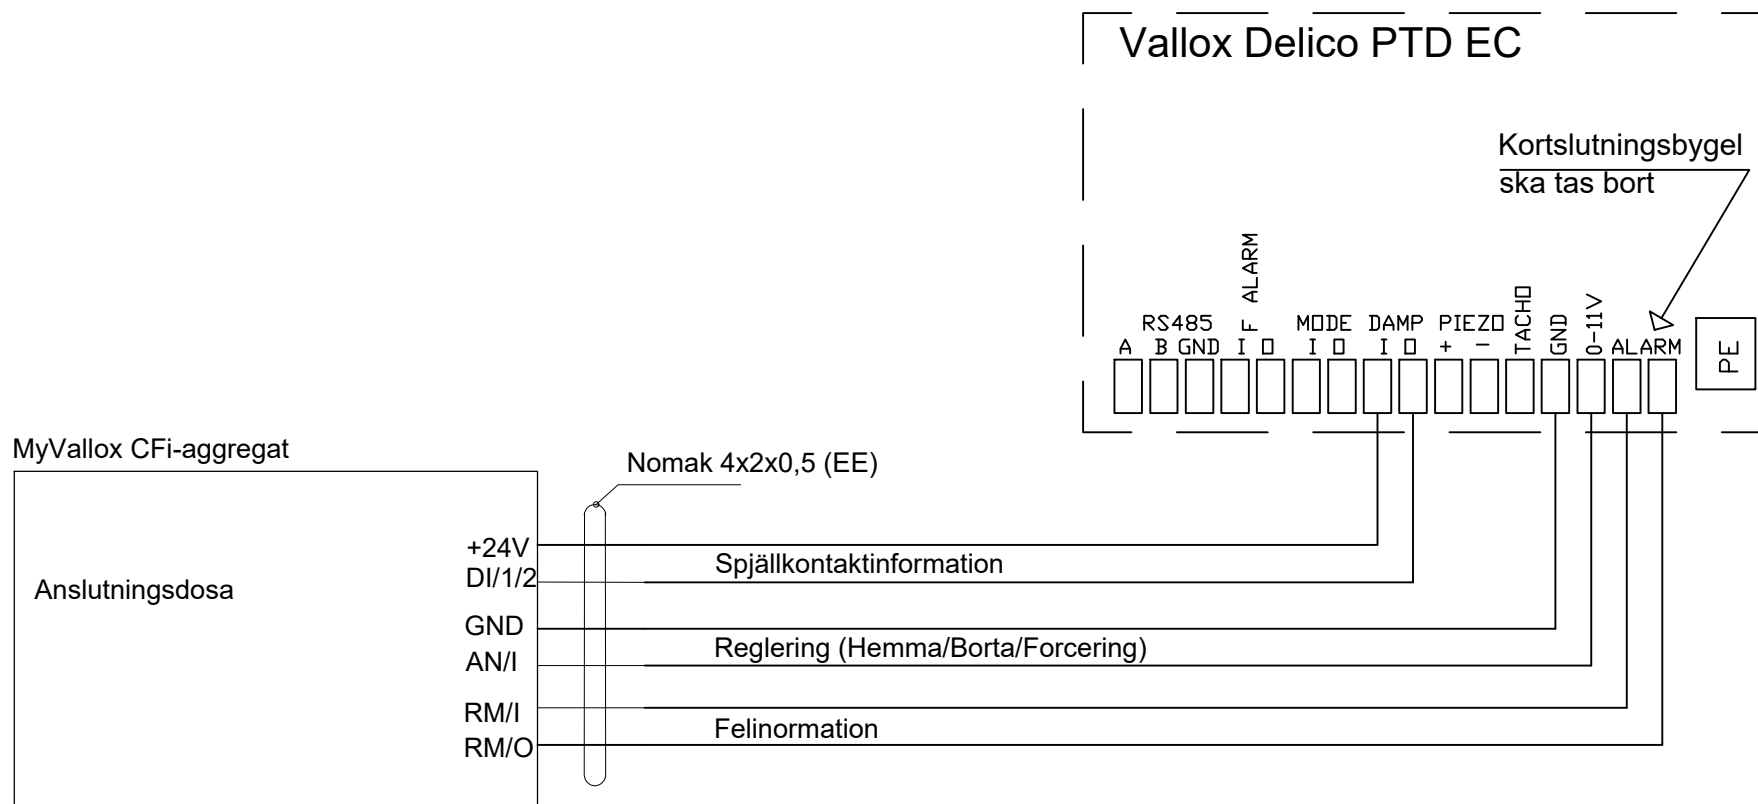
Vallox Delico PTD EC

Kortslutningsbygel
ska tas bort

RS485
A B GND
F ALARM
I O
MODE
I O
DAMP
I O
PIEZO
+ −
TACHO
GND
0-11V
ALARM
PE

MyVallox CFi-aggregat

Nomak 4x2x0,5 (EE)

Anslutningsdosa

+24V
DI/1/2
Spjällkontaktinformation
GND
AN/I
Reglering (Hemma/Borta/Forcering)
RM/I
RM/O
Felinormation